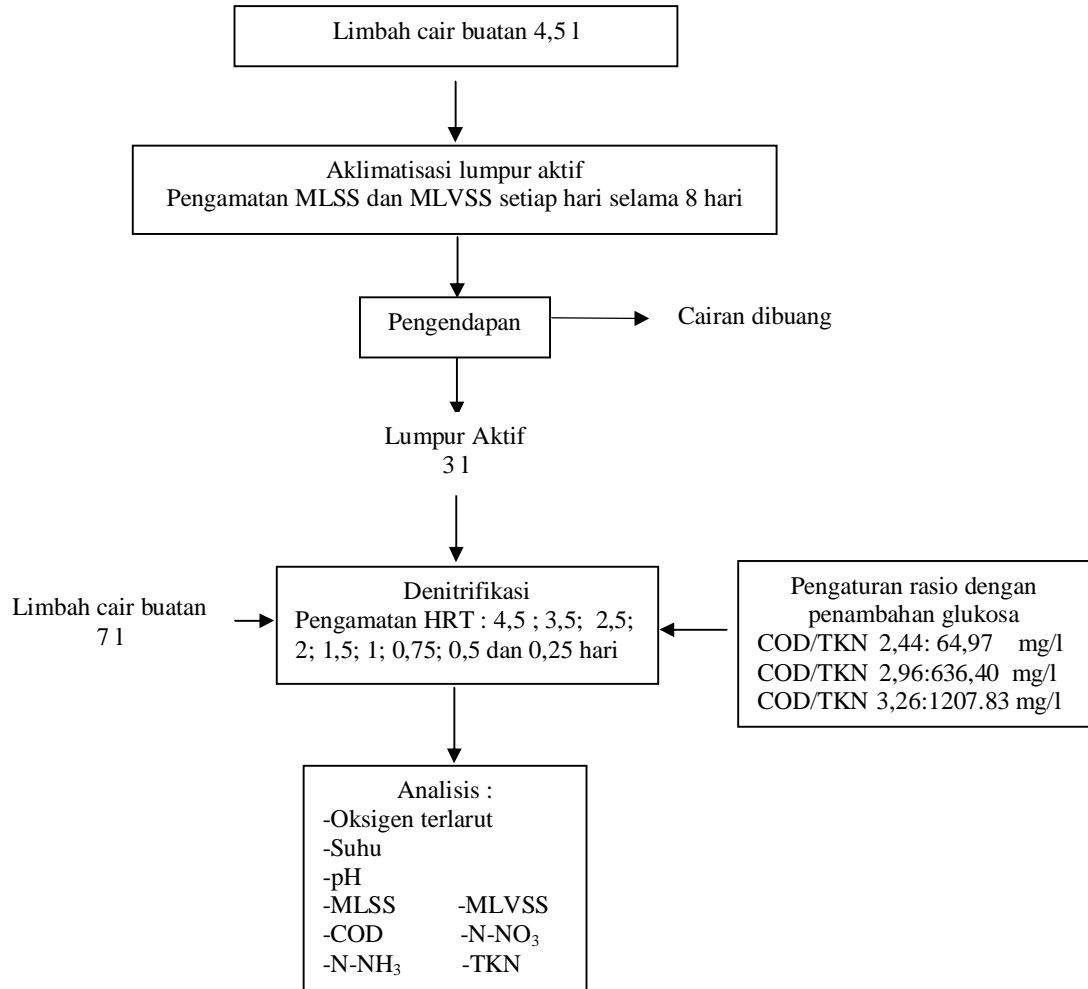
Limbah cair buatan 4,5 l

Aklimatisasi lumpur aktif
Pengamatan MLSS dan MLVSS setiap hari selama 8 hari

Pengendapan

Cairan dibuang

Lumpur Aktif
3 l

Limbah cair buatan
7 l

Denitrifikasi
Pengamatan HRT : 4,5 ; 3,5; 2,5; 2; 1,5; 1; 0,75; 0,5 dan 0,25 hari

Pengaturan rasio dengan penambahan glukosa
COD/TKN 2,44: 64,97 mg/l
COD/TKN 2,96:636,40 mg/l
COD/TKN 3,26:1207.83 mg/l

Analisis :
-Oksigen terlarut
-Suhu
-pH
-MLSS -MLVSS
-COD -N-$NO_3$
-N-$NH_3$ -TKN